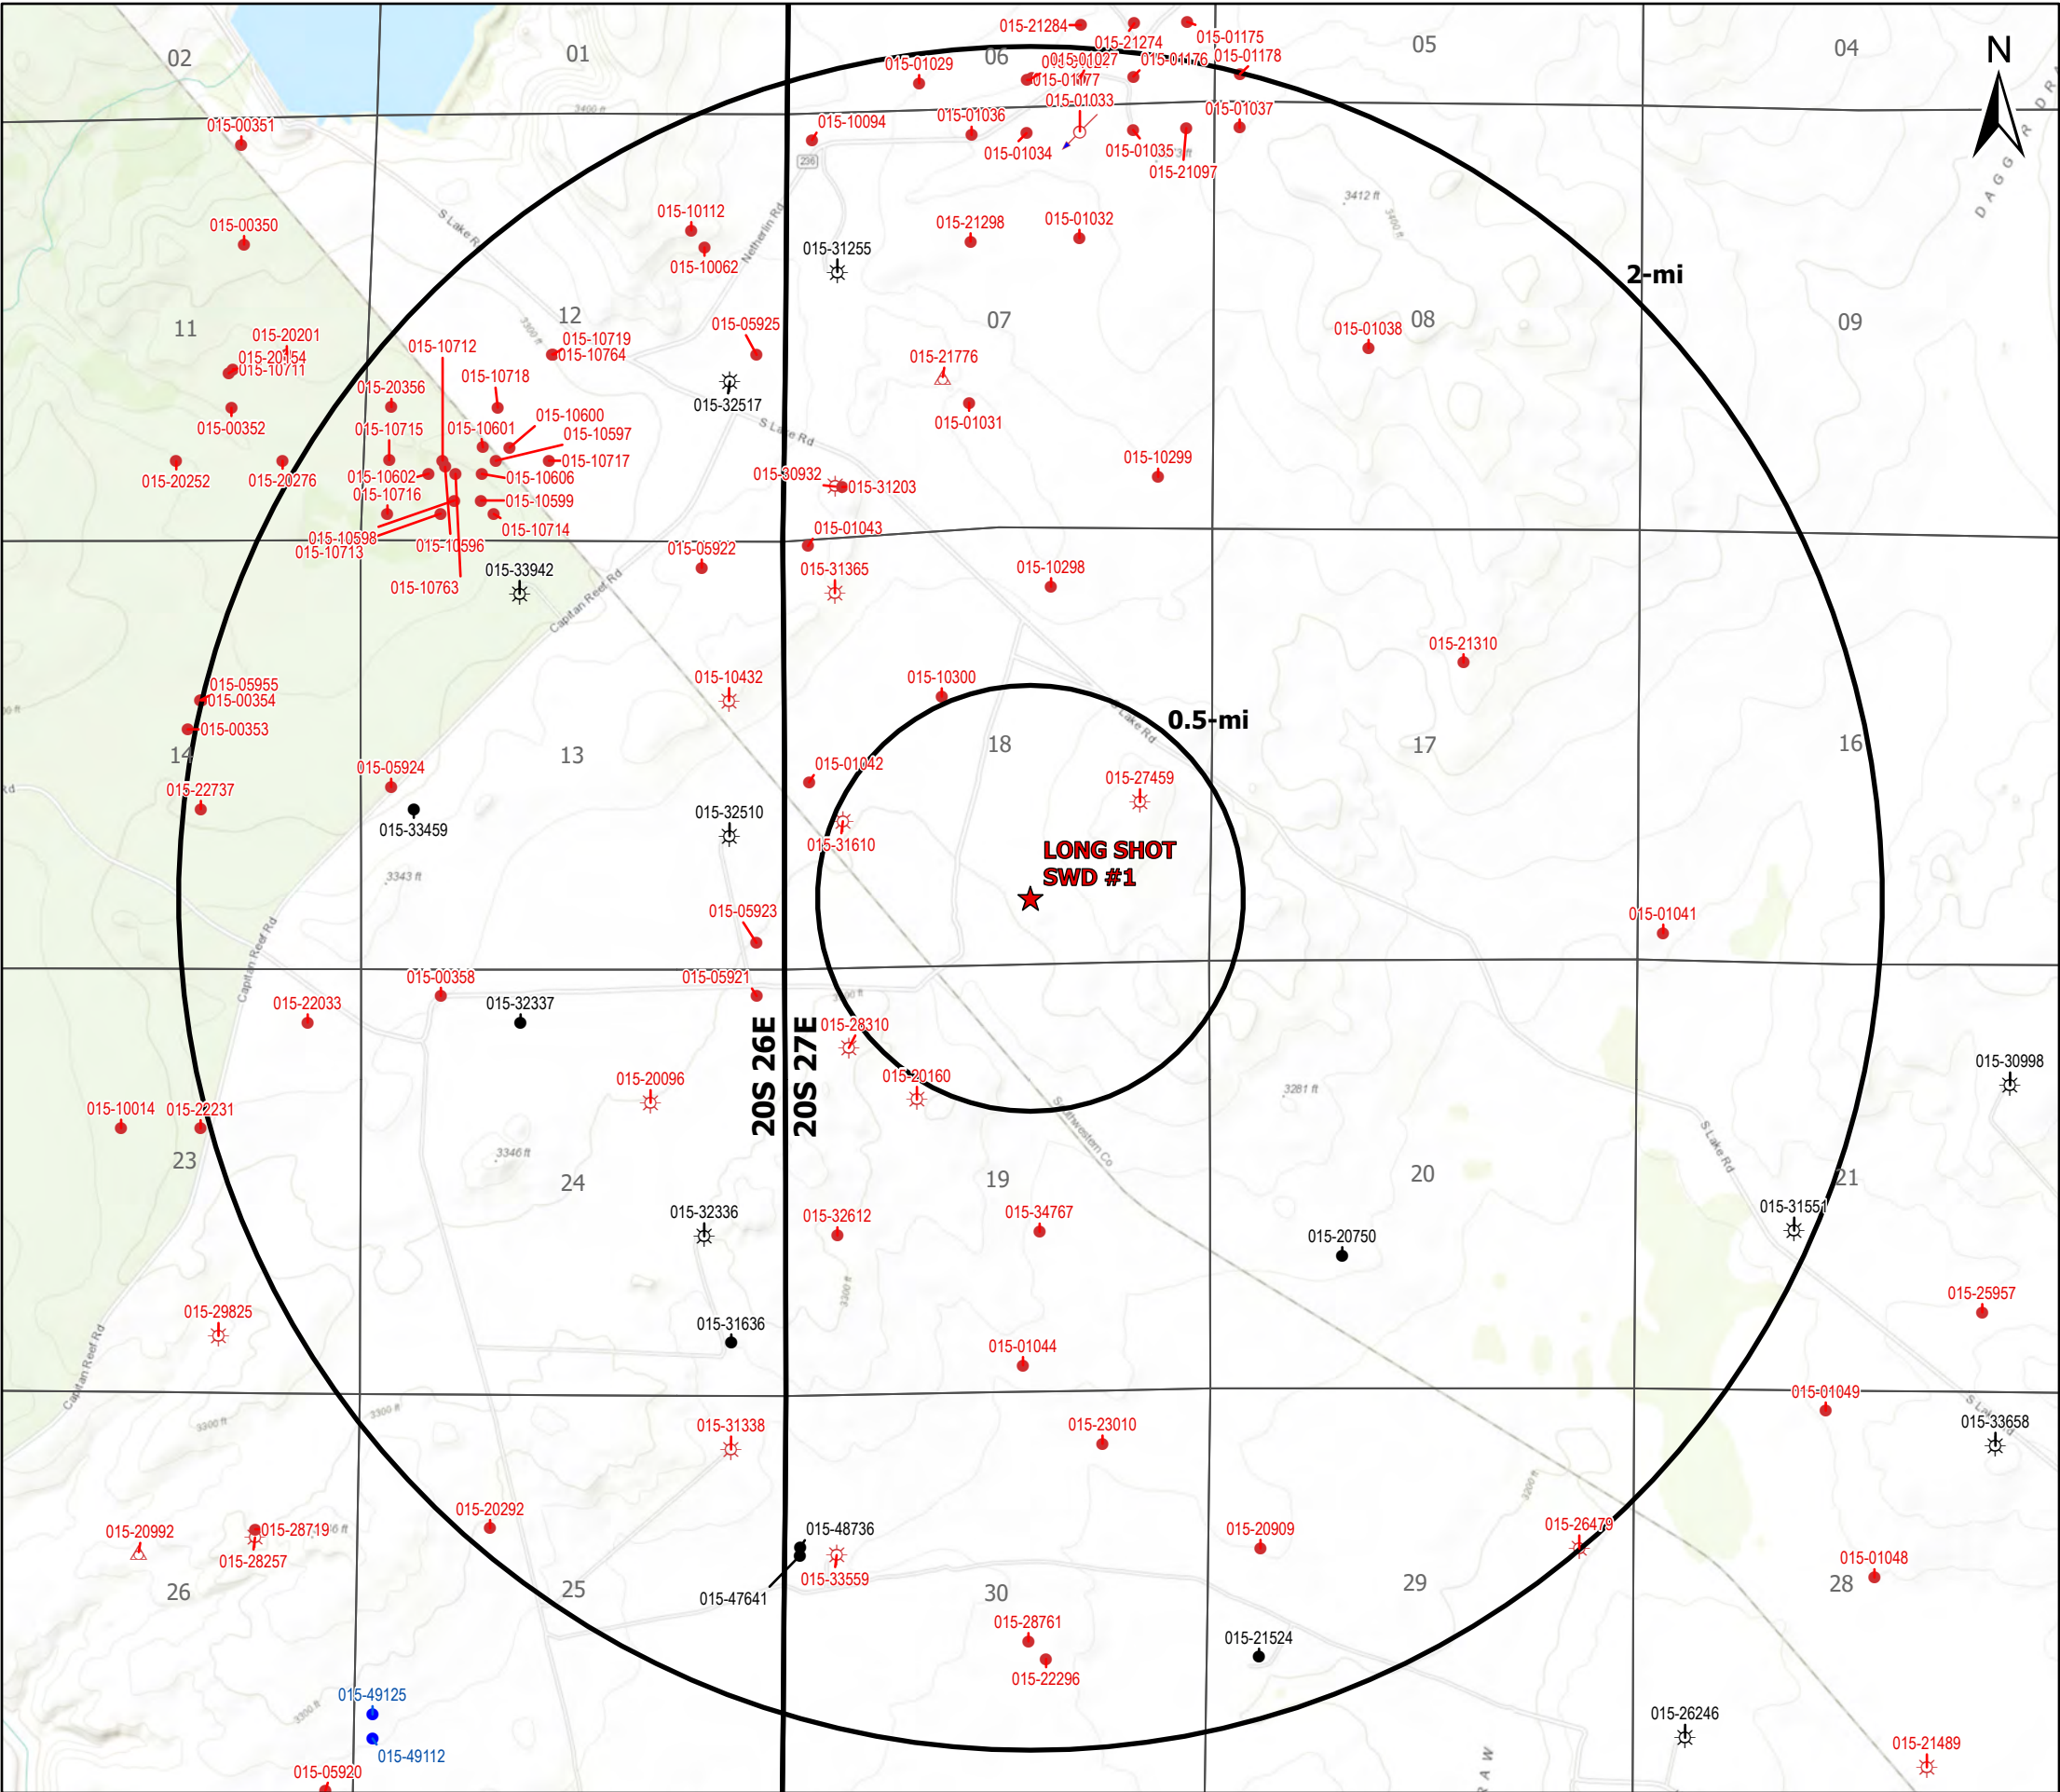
02
01
06
05
04
N
DAGGER DR
015-21284
015-21274
015-01175
015-01029
015-01027
015-01176
015-01178
015-01177
015-01033
015-00351
015-10094
015-01036
015-01037
015-01034
015-01035
015-21097
3412 ft
015-10112
015-00350
015-21298
015-01032
015-10062
015-31255
2-mi
S Lake Rd
Netherlin Rd
12
07
08
09
11
015-20201
015-10719
015-05925
015-01038
015-20154
015-10711
015-10712
015-10764
015-21776
015-10718
015-20356
015-32517
015-00352
015-10600
015-01031
015-10715
015-10601
015-10597
S Lake Rd
015-10717
015-10299
015-20252
015-20276
015-10602
015-10606
015-30932
015-31203
015-10716
015-10599
015-10714
015-01043
015-10598
015-10596
015-05922
015-10713
015-31365
015-10298
015-33942
015-10763
Capitan Reef Rd
015-21310
015-05955
015-10432
015-10300
015-00354
0.5-mi
015-00353
18
17
16
14
13
015-01042
015-27459
015-05924
015-22737
015-32510
015-33459
015-31610
LONG SHOT SWD #1
3343 ft
015-05923
015-01041
Capitan Reef Rd
015-00358
015-05921
015-22033
015-32337
20S 26E
20S 27E
015-28310
015-30998
015-20096
015-20160
015-10014
015-22231
3281 ft
Southwestern Co
S Lake Rd
23
24
3346 ft
19
20
21
015-32336
015-32612
015-34767
015-31551
015-20750
015-25957
015-29825
015-31636
Capitan Reef Rd
015-01044
015-01049
015-33658
015-31338
015-23010
015-20292
015-20992
015-28719
015-48736
015-20909
015-26479
015-28257
015-33559
015-01048
26
25
30
29
28
015-47641
015-28761
015-21524
015-22296
015-49125
015-26246
015-49112
015-21489
015-05920